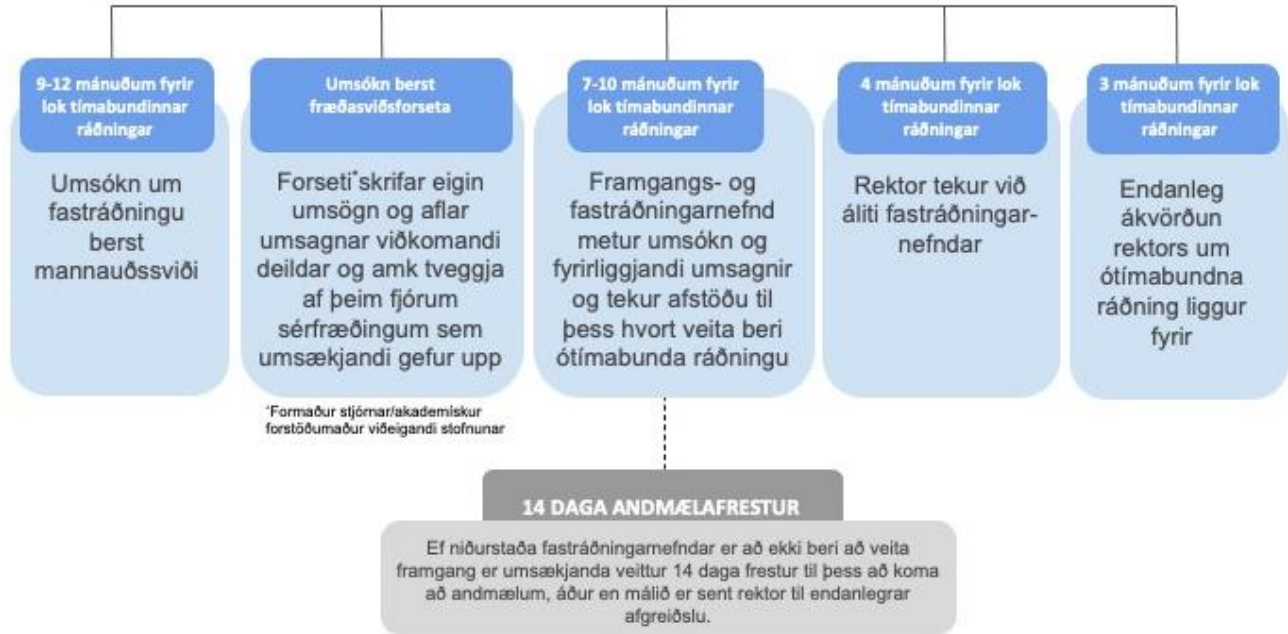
9-12 mánuðum fyrir lok tímabundinnar ráðningar

Umsókn um fastráðningu berst mannauðssviði

Umsókn berst fræðasviðsforseta

Forseti* skrifar eigin umsögn og aflar umsagnar viðkomandi deildar og amk tveggja af þeim fjórum sérfræðingum sem umsækjandi gefur upp

*Formaður stjórnar/akademískur forstöðumaður viðeigandi stofnunar

7-10 mánuðum fyrir lok tímabundinnar ráðningar

Framgangs- og fastráðningarnefnd metur umsókn og fyrirliggjandi umsagnir og tekur afstöðu til þess hvort veita beri ótímabunda ráðningu

4 mánuðum fyrir lok tímabundinnar ráðningar

Rektor tekur við áliti fastráðningarnefndar

3 mánuðum fyrir lok tímabundinnar ráðningar

Endanleg ákvörðun rektors um ótímabundna ráðning liggur fyrir

14 DAGA ANDMÆLAFRESTUR

Ef niðurstaða fastráðningarnefndar er að ekki beri að veita framgang er umsækjanda veittur 14 daga frestur til þess að koma að andmælum, áður en málið er sent rektor til endanlegrar afgreiðslu.